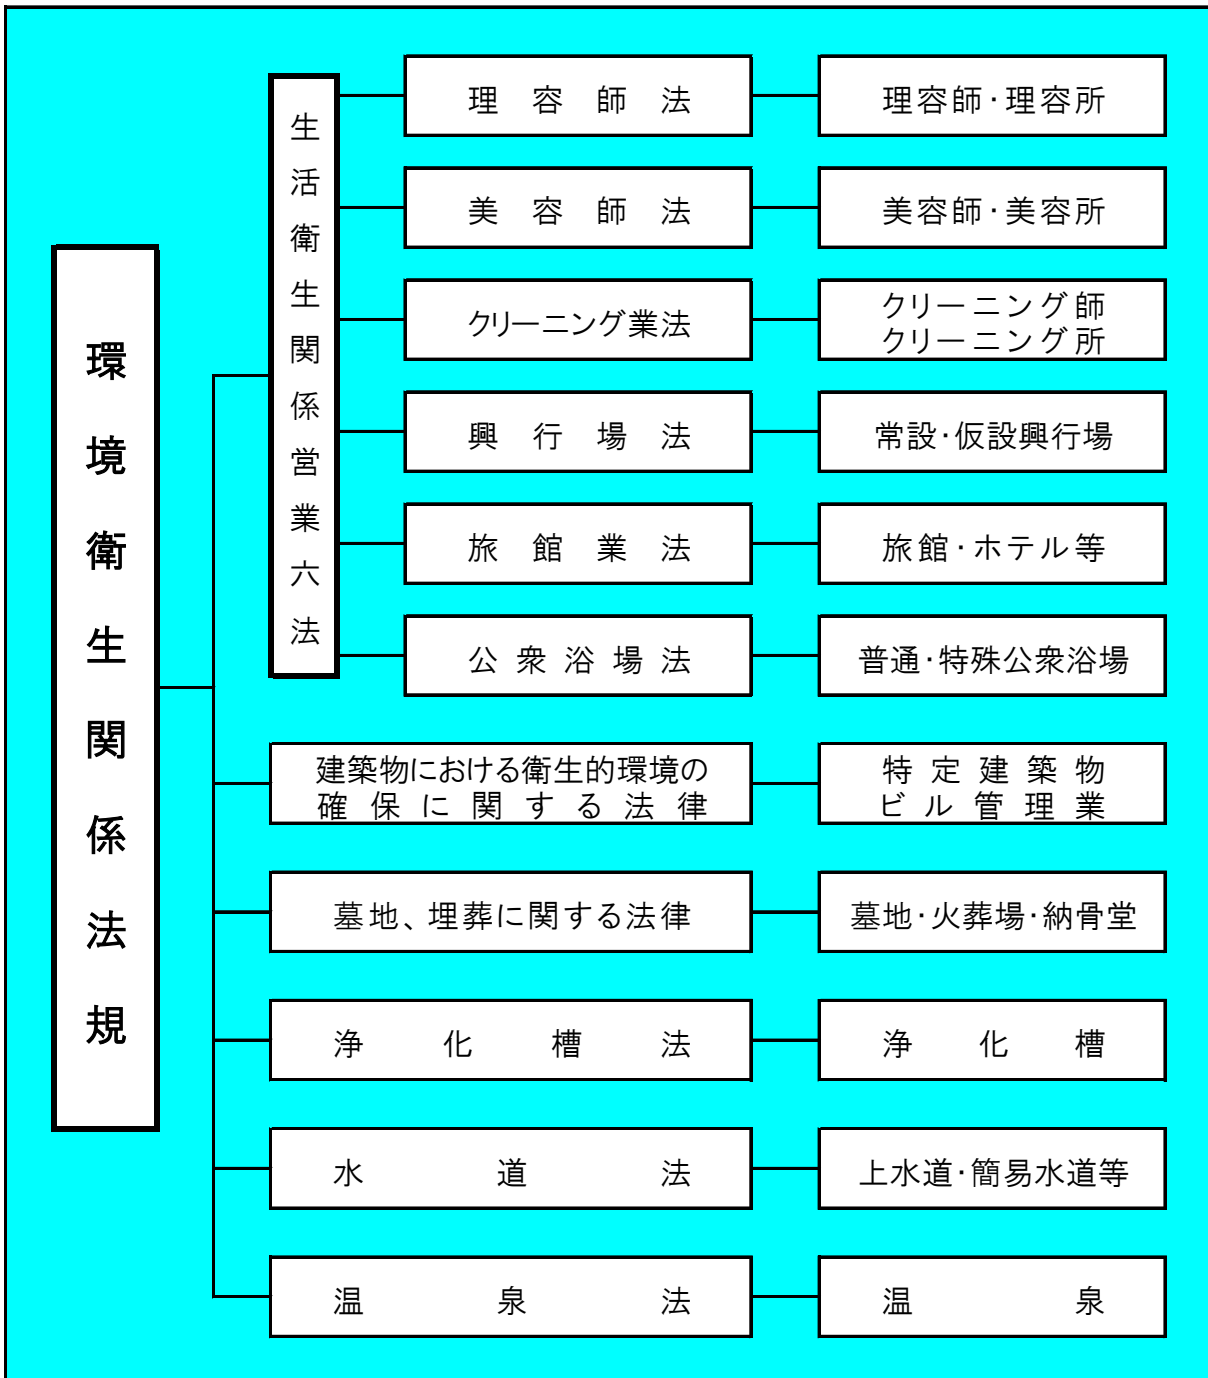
環境衛生関係法規

生活衛生関係営業六法

理容師法

理容師・理容所

美容師法

美容師・美容所

クリーニング業法

クリーニング師
クリーニング所

興行場法

常設・仮設興行場

旅館業法

旅館・ホテル等

公衆浴場法

普通・特殊公衆浴場

建築物における衛生的環境の確保に関する法律

特定建築物
ビル管理業

墓地、埋葬に関する法律

墓地・火葬場・納骨堂

浄化槽法

浄化槽

水道法

上水道・簡易水道等

温泉法

温泉